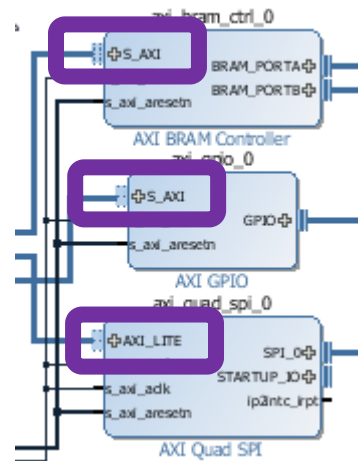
axi_bram_ctrl_0
S_AXI
BRAM_PORTA
BRAM_PORTB
s_axi_aresetn
AXI BRAM Controller
axi_gpio_0
S_AXI
GPIO
s_axi_aresetn
AXI GPIO
axi_quad_spi_0
AXI_LITE
SPI_0
STARTUP_IO
s_axi_aclk
ip2intc_irpt
s_axi_aresetn
AXI Quad SPI